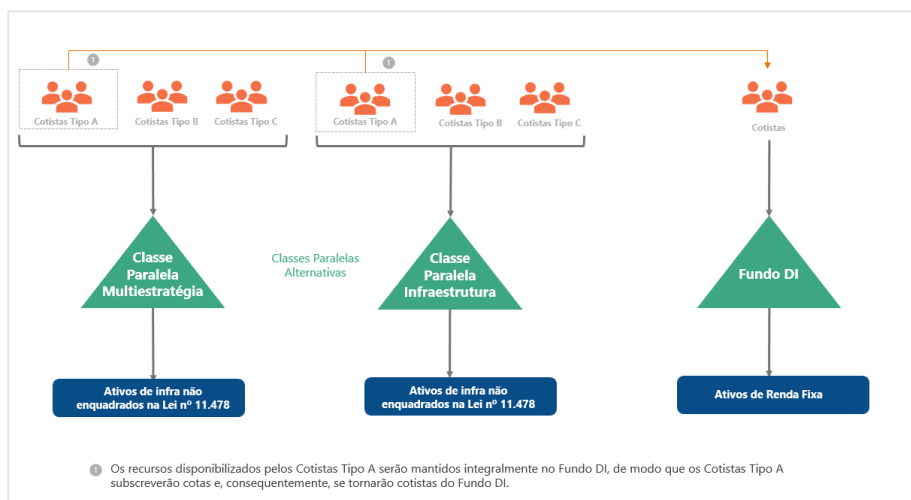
1

Cotistas Tipo A
Cotistas Tipo B
Cotistas Tipo C

1

Cotistas Tipo A
Cotistas Tipo B
Cotistas Tipo C

Cotistas

Classe Paralela Multiestratégia

Classes Paralelas Alternativas

Classe Paralela Infraestrutura

Fundo DI

Ativos de infra não enquadrados na Lei nº 11.478

Ativos de infra não enquadrados na Lei nº 11.478

Ativos de Renda Fixa

1 Os recursos disponibilizados pelos Cotistas Tipo A serão mantidos integralmente no Fundo DI, de modo que os Cotistas Tipo A subscreverão cotas e, consequentemente, se tornarão cotistas do Fundo DI.